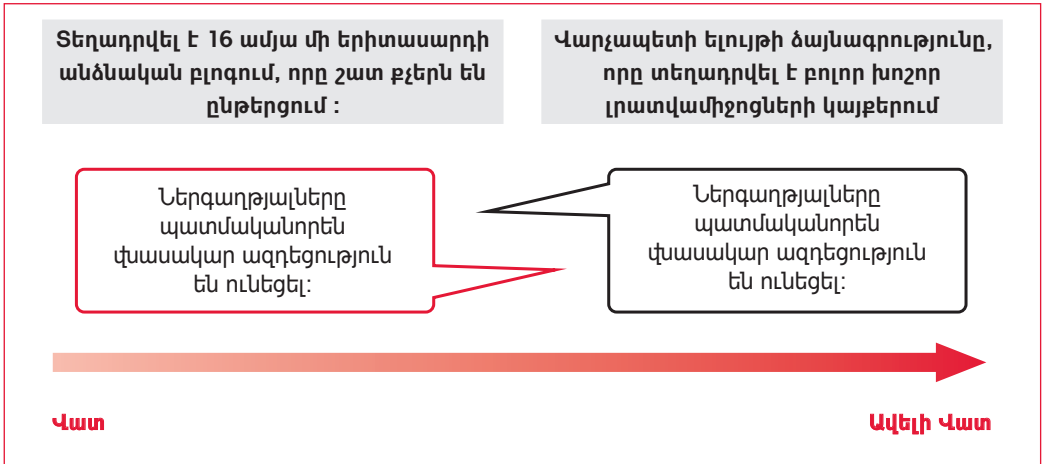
Տեղադրվել է 16 ամյա մի երիտասարդի անձնական բլոգում, որը շատ քչերն են ընթերցում ։

Վարչապետի ելույթի ձայնագրությունը, որը տեղադրվել է բոլոր խոշոր լրատվամիջոցների կայքերում

Ներգաղթյալները պատմականորեն փսասակար ազդեցություն են ունեցել:

Ներգաղթյալները պատմականորեն փսասակար ազդեցություն են ունեցել:

Վատ

Ավելի Վատ